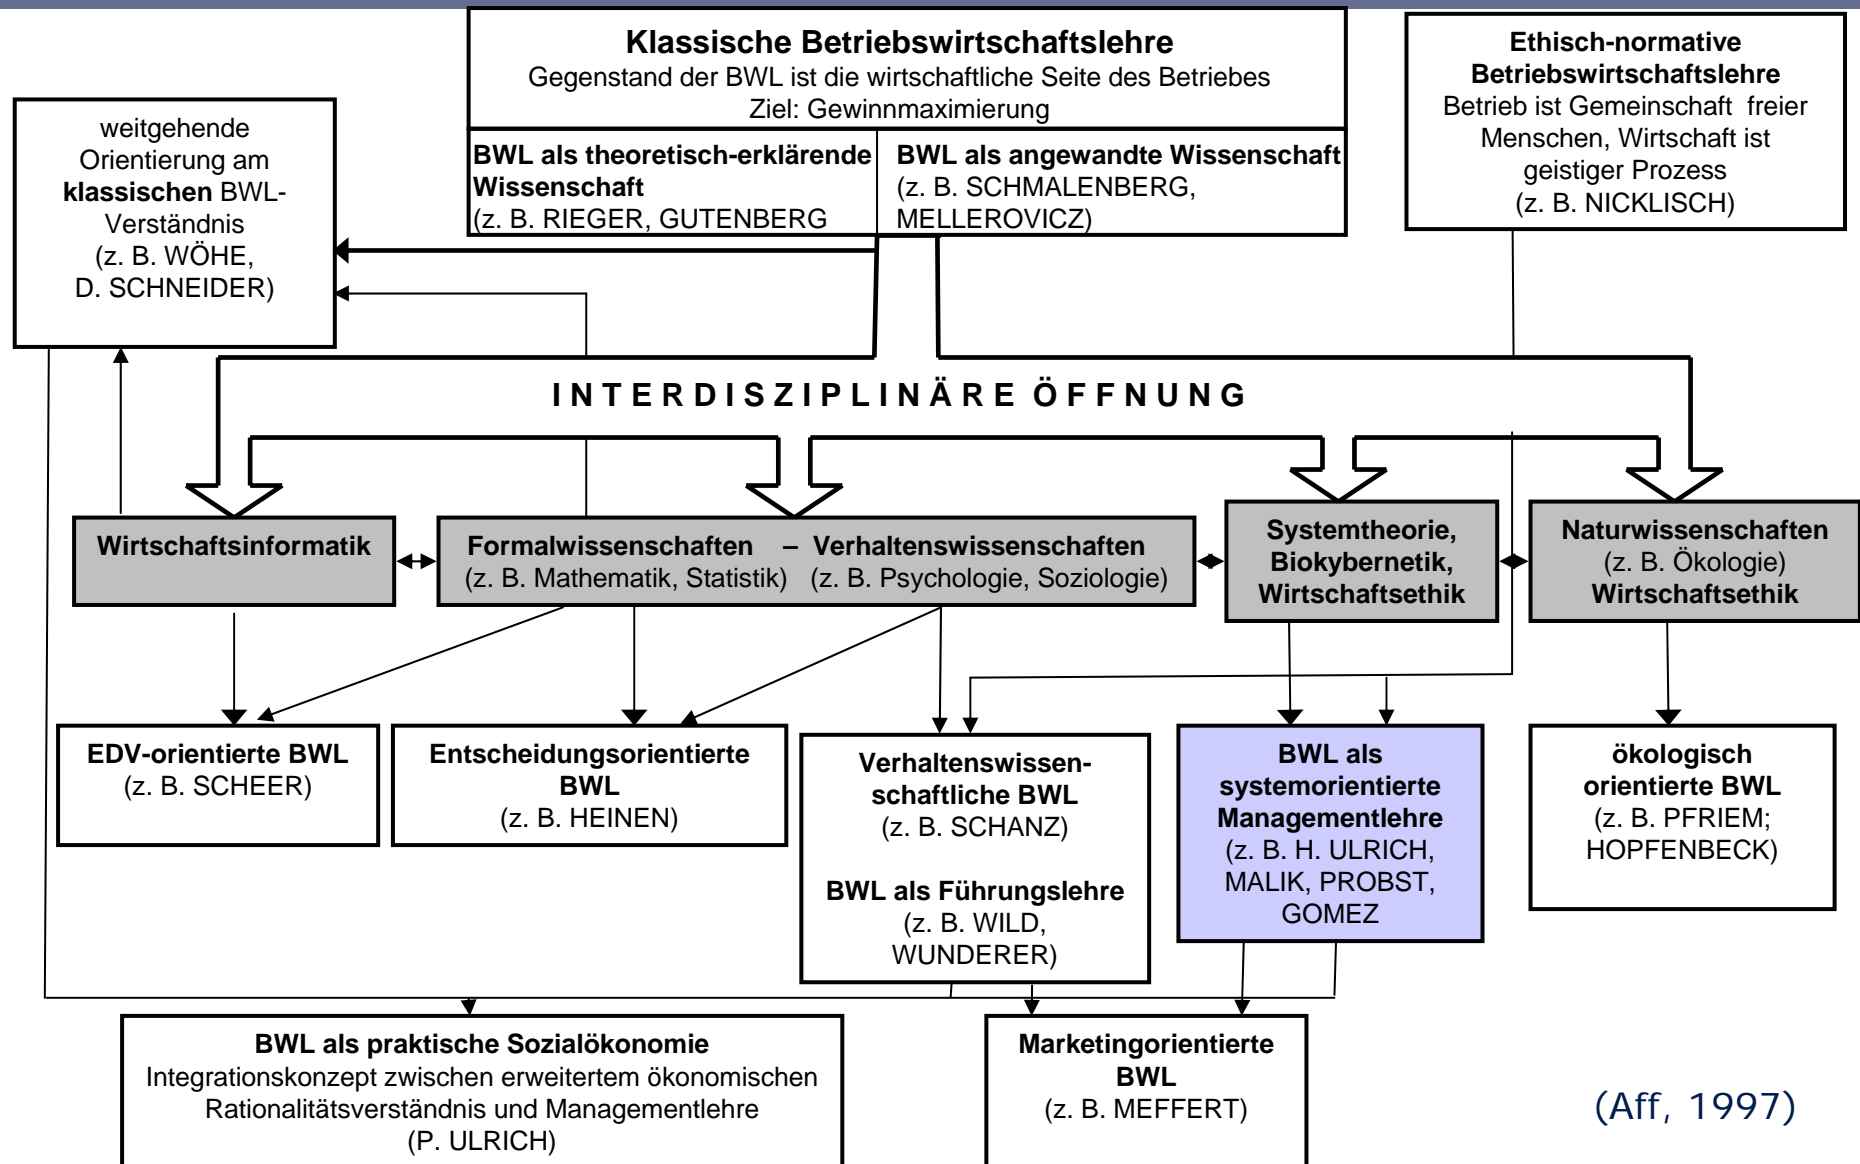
Klassische Betriebswirtschaftslehre
Gegenstand der BWL ist die wirtschaftliche Seite des Betriebes
Ziel: Gewinnmaximierung

BWL als theoretisch-erklärende Wissenschaft
(z. B. RIEGER, GUTENBERG

BWL als angewandte Wissenschaft
(z. B. SCHMALENBERG, MELLEROVICZ)

Ethisch-normative Betriebswirtschaftslehre
Betrieb ist Gemeinschaft freier Menschen, Wirtschaft ist geistiger Prozess
(z. B. NICKLISCH)

weitgehende Orientierung am **klassischen** BWL-Verständnis
(z. B. WÖHE, D. SCHNEIDER)

INTERDISZIPLINÄRE ÖFFNUNG

Wirtschaftsinformatik

Formalwissenschaften – Verhaltenswissenschaften
(z. B. Mathematik, Statistik) (z. B. Psychologie, Soziologie)

Systemtheorie, Biokybernetik, Wirtschaftsethik

Naturwissenschaften
(z. B. Ökologie)
Wirtschaftsethik

EDV-orientierte BWL
(z. B. SCHEER)

Entscheidungsorientierte BWL
(z. B. HEINEN)

Verhaltenswissenschaftliche BWL
(z. B. SCHANZ)

BWL als Führungslehre
(z. B. WILD, WUNDERER)

BWL als systemorientierte Managementlehre
(z. B. H. ULRICH, MALIK, PROBST, GOMEZ

ökologisch orientierte BWL
(z. B. PFRIEM; HOPFENBECK)

BWL als praktische Sozialökonomie
Integrationskonzept zwischen erweitertem ökonomischen Rationalitätsverständnis und Managementlehre
(P. ULRICH)

Marketingorientierte BWL
(z. B. MEFFERT)

(Aff, 1997)